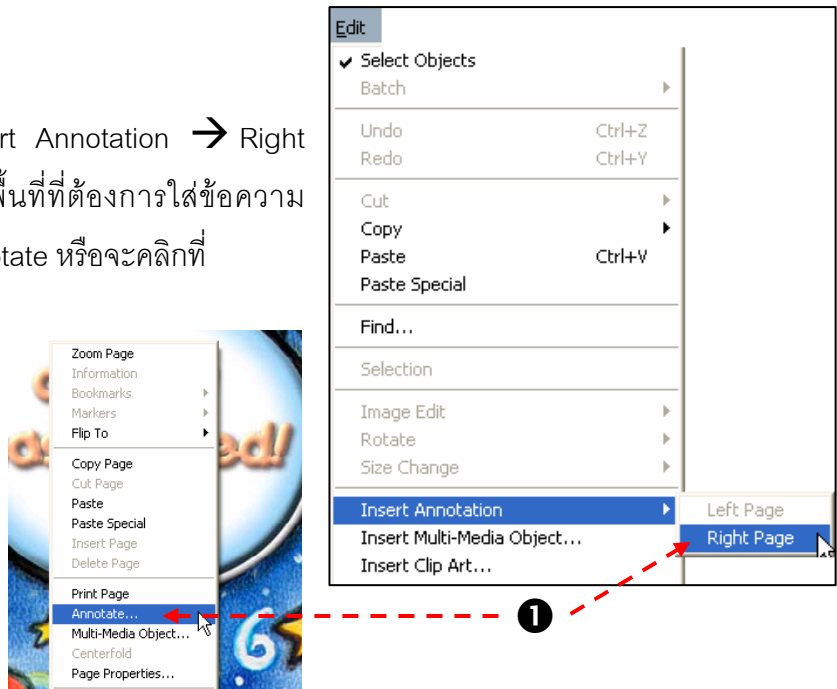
rt Annotation → Right
พื้นที่ที่ต้องการใส่ข้อความ
tate หรือจะคลิกที่

Edit
Select Objects
Batch
Undo Ctrl+Z
Redo Ctrl+Y
Cut
Copy
Paste Ctrl+V
Paste Special
Find...
Selection
Image Edit
Rotate
Size Change
Insert Annotation
Insert Multi-Media Object...
Insert Clip Art...

Left Page
Right Page

Zoom Page
Information
Bookmarks
Markers
Flip To
Copy Page
Cut Page
Paste
Paste Special
Insert Page
Delete Page
Print Page
Annotate...
Multi-Media Object...
Centerfold
Page Properties...

❶